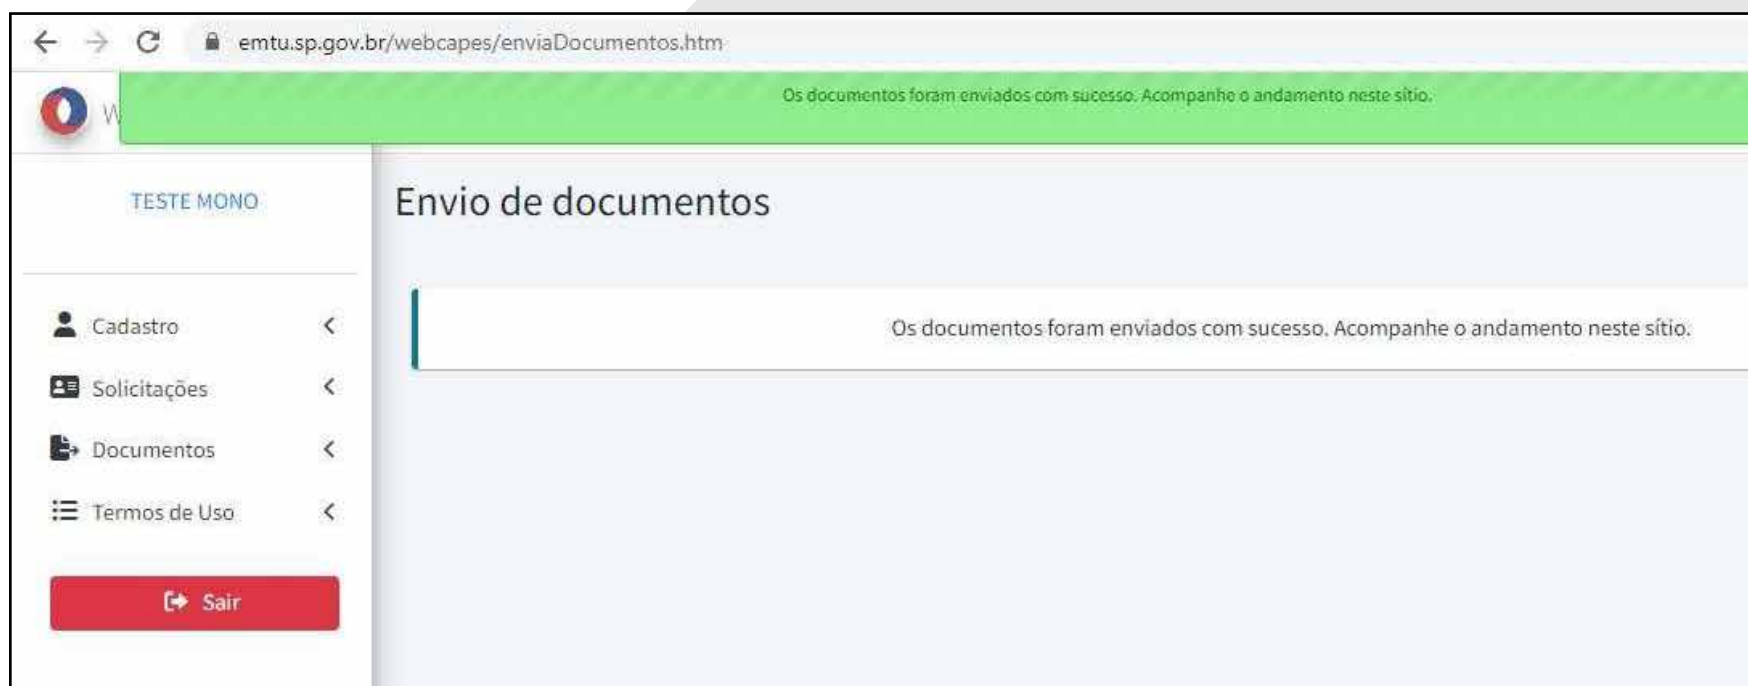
emtu.sp.gov.br/webcapes/enviaDocumentos.htm

W

Os documentos foram enviados com sucesso. Acompanhe o andamento neste sítio.

TESTE MONO

Cadastro

Solicitações

Documentos

Termos de Uso

Sair

Envio de documentos

Os documentos foram enviados com sucesso. Acompanhe o andamento neste sítio.